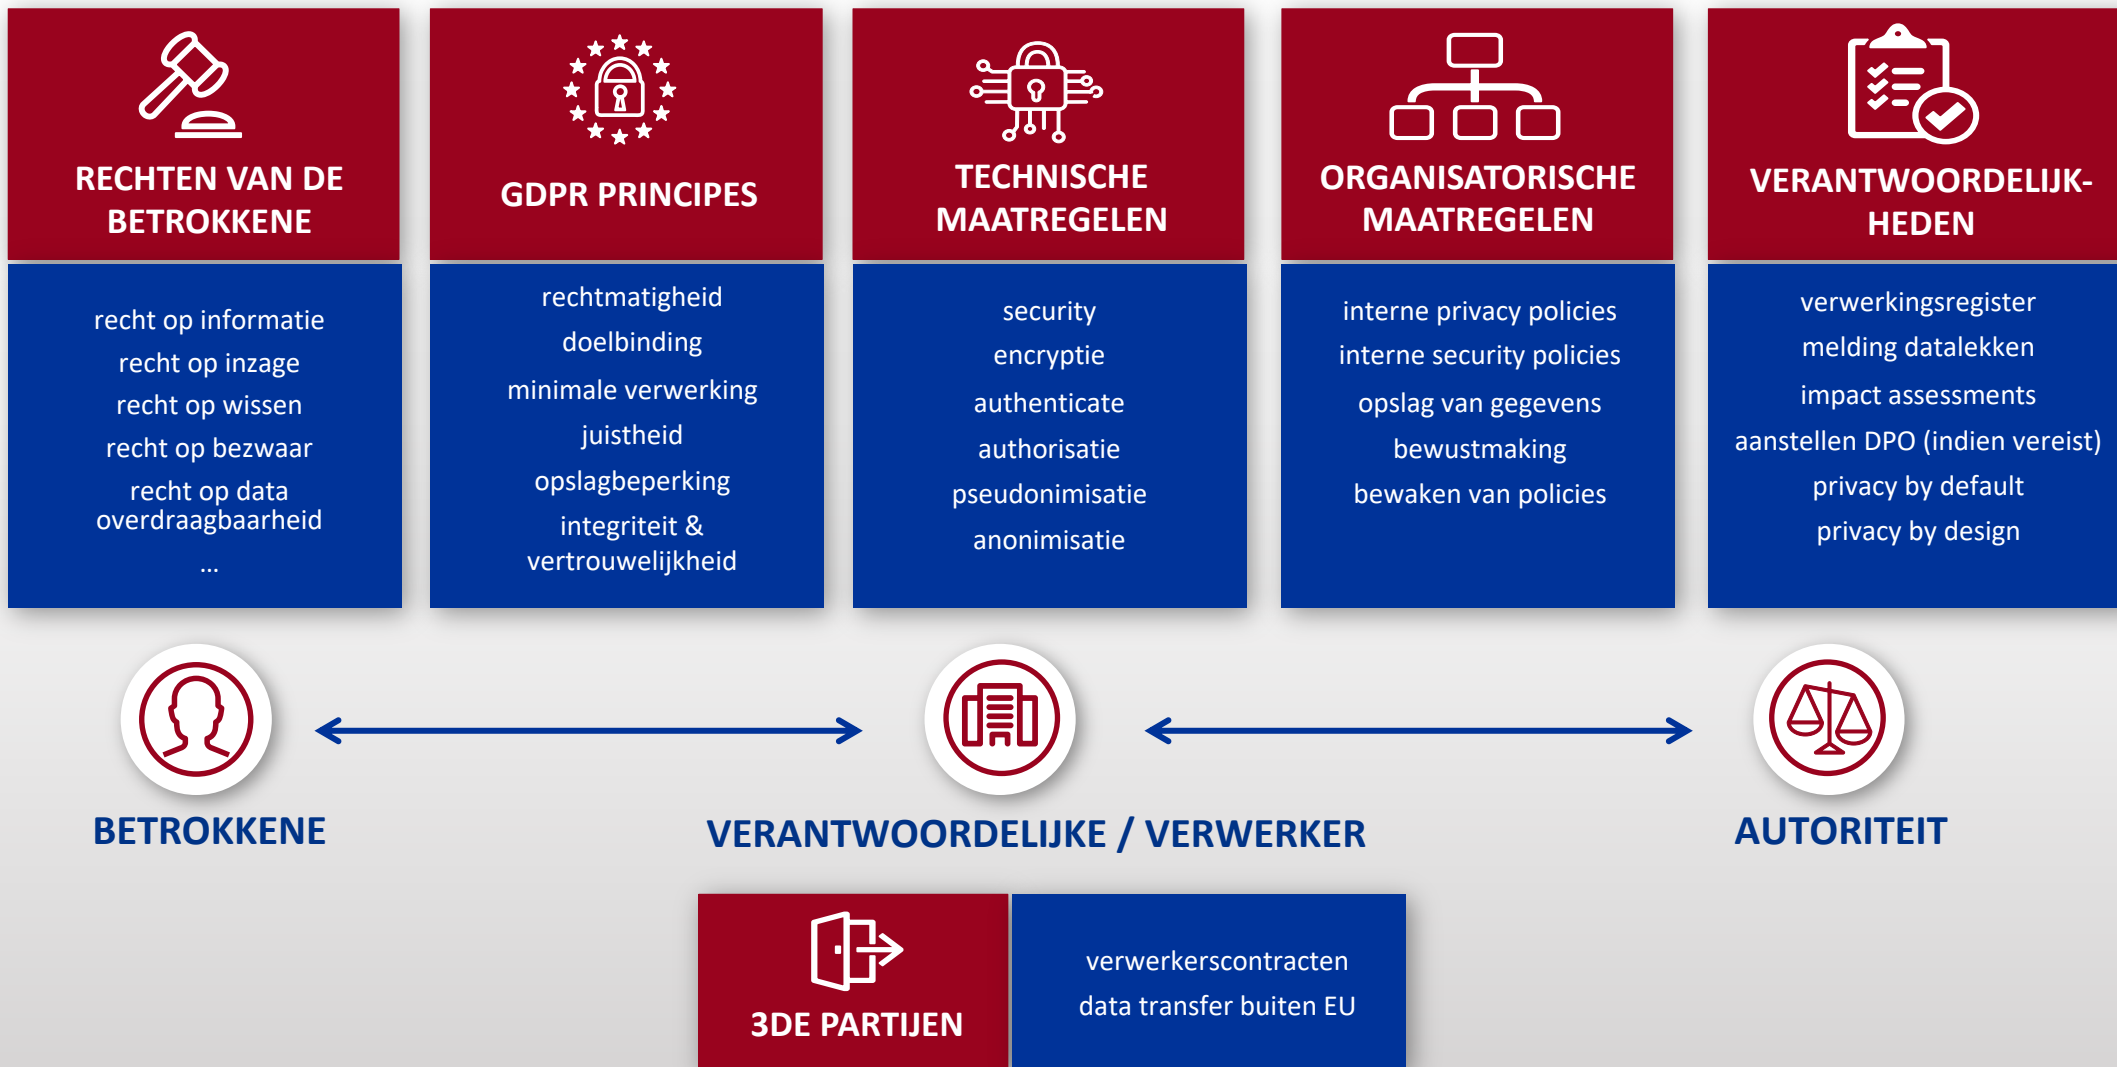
RECHTEN VAN DE BETROKKENE

recht op informatie
recht op inzage
recht op wissen
recht op bezwaar
recht op data overdraagbaarheid
...

GDPR PRINCIPES

rechtmatigheid
doelbinding
minimale verwerking
juistheid
opslagbeperking
integriteit & vertrouwelijkheid

TECHNISCHE MAATREGELEN

security
encryptie
authenticate
authorisatie
pseudonimisatie
anonimisatie

ORGANISATORISCHE MAATREGELEN

interne privacy policies
interne security policies
opslag van gegevens
bewustmaking
bewaken van policies

VERANTWOORDELIJK-HEDEN

verwerkingsregister
melding datalekken
impact assessments
aanstellen DPO (indien vereist)
privacy by default
privacy by design

BETROKKENE

VERANTWOORDELIJKE / VERWERKER

AUTORITEIT

3DE PARTIJEN

verwerkerscontracten
data transfer buiten EU